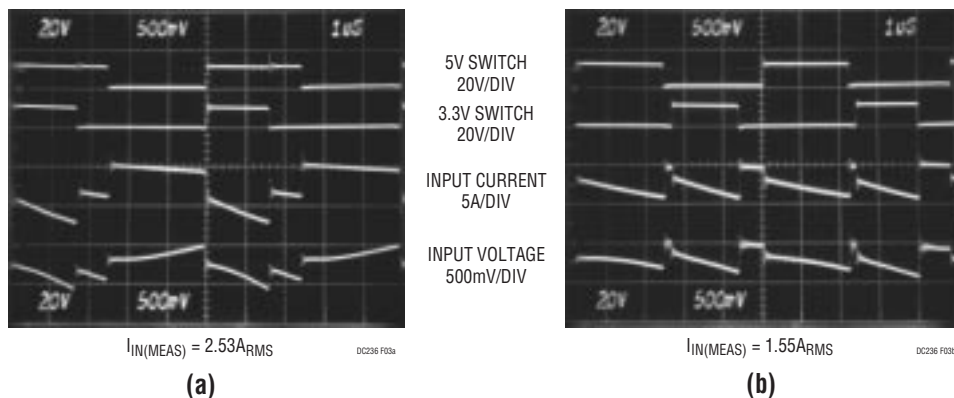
20V 500mV 1uS

20V 500mV

5V SWITCH 20V/DIV

3.3V SWITCH 20V/DIV

INPUT CURRENT 5A/DIV

INPUT VOLTAGE 500mV/DIV

20V 500mV 1uS

20V 500mV

$I_{IN(MEAS)} = 2.53A_{RMS}$ DC236 F03a

(a)

$I_{IN(MEAS)} = 1.55A_{RMS}$ DC236 F03b

(b)